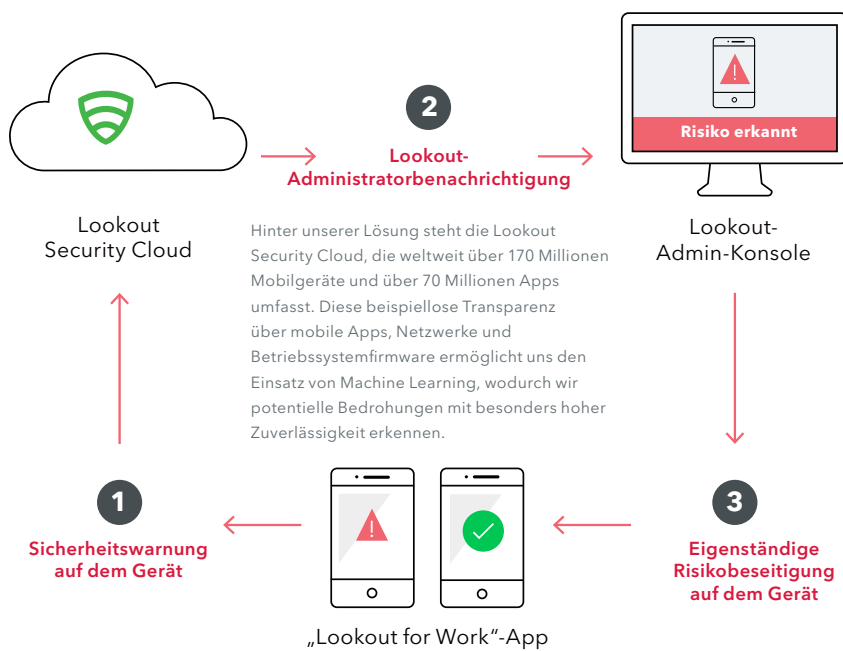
Lookout Security Cloud

2

Lookout-Administratorbenachrichtigung

Risiko erkannt

Lookout-Admin-Konsole

Hinter unserer Lösung steht die Lookout Security Cloud, die weltweit über 170 Millionen Mobilgeräte und über 70 Millionen Apps umfasst. Diese beispiellose Transparenz über mobile Apps, Netzwerke und Betriebssystemfirmware ermöglicht uns den Einsatz von Machine Learning, wodurch wir potentielle Bedrohungen mit besonders hoher Zuverlässigkeit erkennen.

1

Sicherheitswarnung auf dem Gerät

3

Eigenständige Risikobeseitigung auf dem Gerät

„Lookout for Work“-App